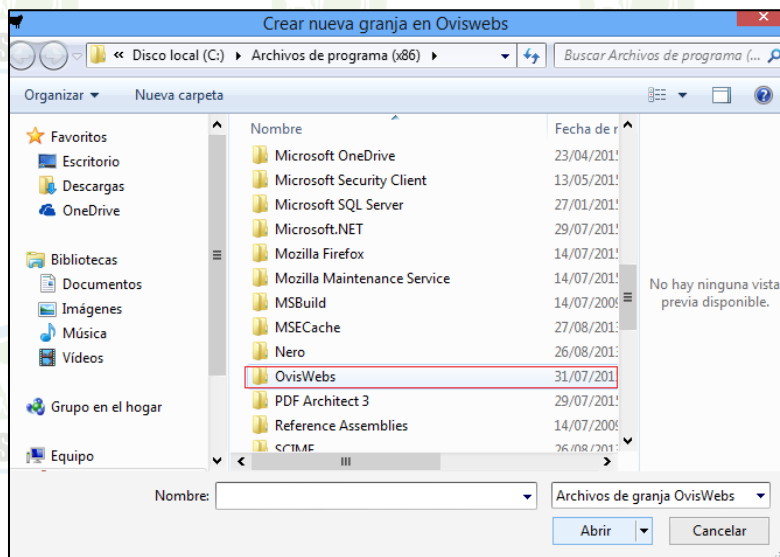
Crear nueva granja en Oviswebs

« Disco local (C:) ▸ Archivos de programa (x86) ▸

Buscar Archivos de programa (...

Organizar ▾ Nueva carpeta

Favoritos
Escritorio
Descargas
OneDrive

Bibliotecas
Documentos
Imágenes
Música
Vídeos

Grupo en el hogar

Equipo

| Nombre | Fecha de r |
|---|---|
| Microsoft OneDrive | 23/04/201 |
| Microsoft Security Client | 13/05/201 |
| Microsoft SQL Server | 27/01/201 |
| Microsoft.NET | 29/07/201 |
| Mozilla Firefox | 14/07/201 |
| Mozilla Maintenance Service | 14/07/201 |
| MSBuild | 14/07/200 |
| MSECache | 27/08/201 |
| Nero | 26/08/201 |
| OvisWebs | 31/07/201 |
| PDF Architect 3 | 29/07/201 |
| Reference Assemblies | 14/07/200 |
| SCIME | 26/08/201 |

No hay ninguna vista previa disponible.

Nombre:

Archivos de granja OvisWebs

Abrir

Cancelar